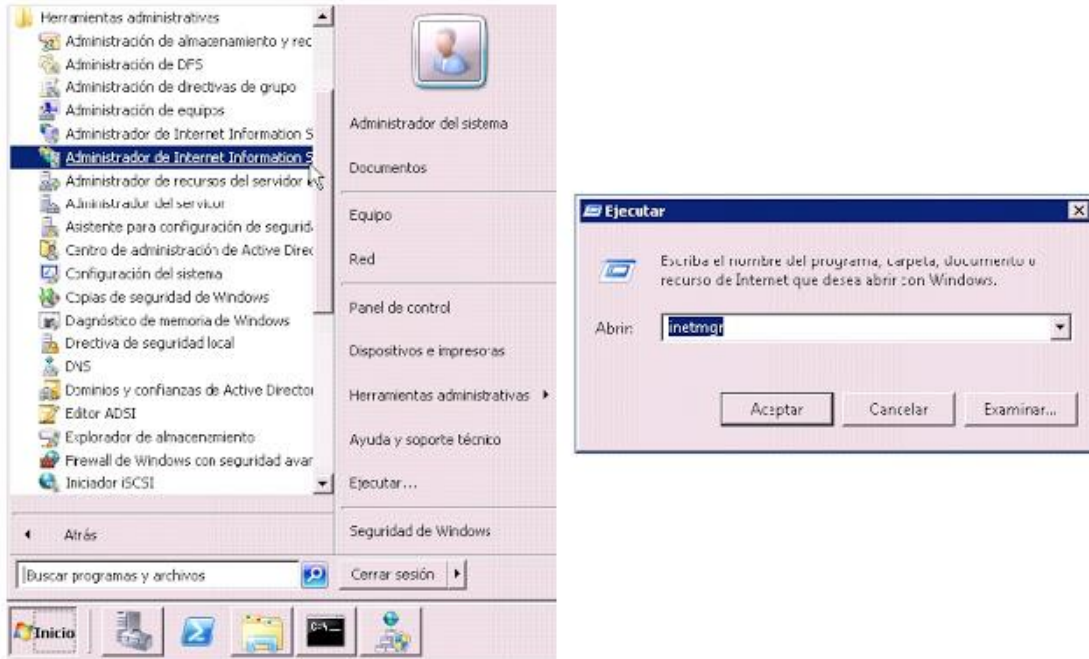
Herramientas administrativas
Administración de almacenamiento y rec
Administración de DFS
Administración de directivas de grupo
Administración de equipos
Administrador de Internet Information S
Administrador de Internet Information S
Administrador de recursos del servidor
Administrador del servidor
Asistente para configuración de segurid
Centro de administración de Active Direc
Configuración del sistema
Copias de seguridad de Windows
Diagnóstico de memoria de Windows
Directiva de seguridad local
DNS
Dominios y confianzas de Active Director
Editor ADSI
Explorador de almacenamiento
Firewall de Windows con seguridad avar
Iniciador iSCSI

Atrás

Buscar programas y archivos

Administrador del sistema
Documentos
Equipo
Red
Panel de control
Dispositivos e impresoras
Herramientas administrativas
Ayuda y soporte técnico
Ejecutar...
Seguridad de Windows
Cerrar sesión

Inicio

Ejecutar

Escriba el nombre del programa, carpeta, documento o recurso de Internet que desea abrir con Windows.

Abrir: inetmgr

Aceptar Cancelar Examinar...